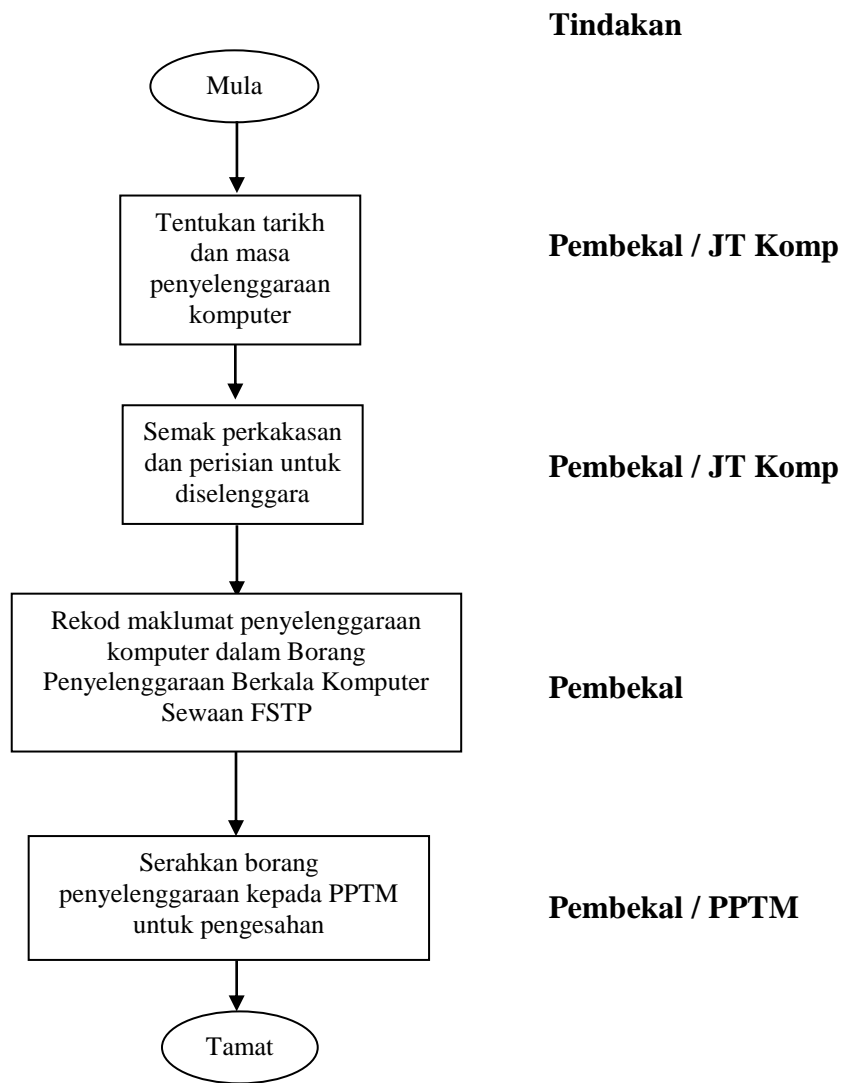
Tindakan

Mula

Tentukan tarikh dan masa penyelenggaraan komputer

Pembekal / JT Komp

Semak perkakasan dan perisian untuk diselenggara

Pembekal / JT Komp

Rekod maklumat penyelenggaraan komputer dalam Borang Penyelenggaraan Berkala Komputer Sewaan FSTP

Pembekal

Serahkan borang penyelenggaraan kepada PPTM untuk pengesahan

Pembekal / PPTM

Tamat